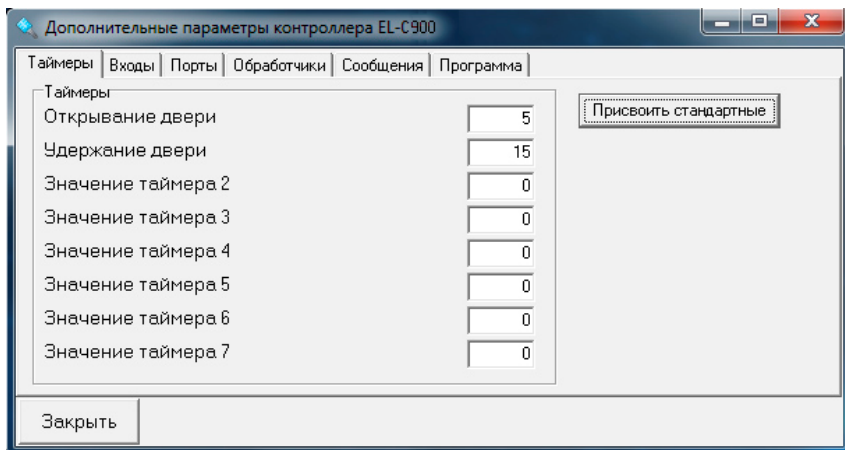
Дополнительные параметры контроллера EL-C900

Таймеры | Входы | Порты | Обработчики | Сообщения | Программа

Таймеры

Открывание двери 5
Удержание двери 15
Значение таймера 2 0
Значение таймера 3 0
Значение таймера 4 0
Значение таймера 5 0
Значение таймера 6 0
Значение таймера 7 0

Присвоить стандартные

Закрыть